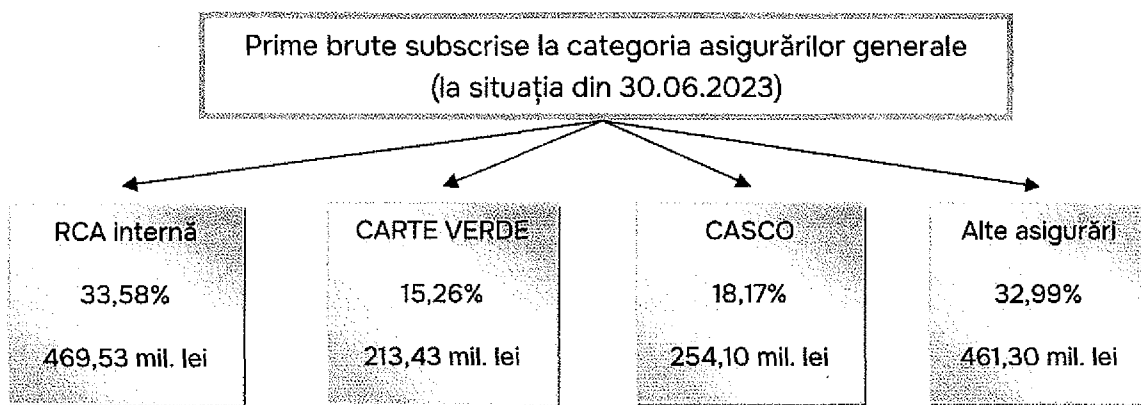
Prime brute subscrise la categoria asigurărilor generale
(la situația din 30.06.2023)

RCA internă
33,58%
469,53 mil. lei

CARTE VERDE
15,26%
213,43 mil. lei

CASCO
18,17%
254,10 mil. lei

Alte asigurări
32,99%
461,30 mil. lei